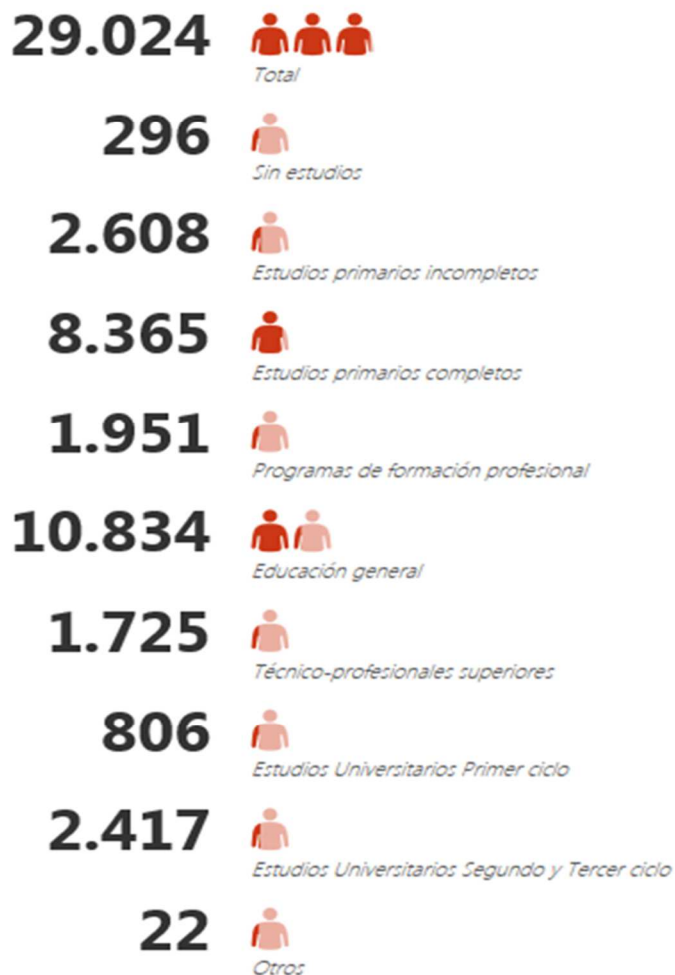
29.024
Total

296
Sin estudios

2.608
Estudios primarios incompletos

8.365
Estudios primarios completos

1.951
Programas de formación profesional

10.834
Educación general

1.725
Técnico-profesionales superiores

806
Estudios Universitarios Primer ciclo

2.417
Estudios Universitarios Segundo y Tercer ciclo

22
Otros